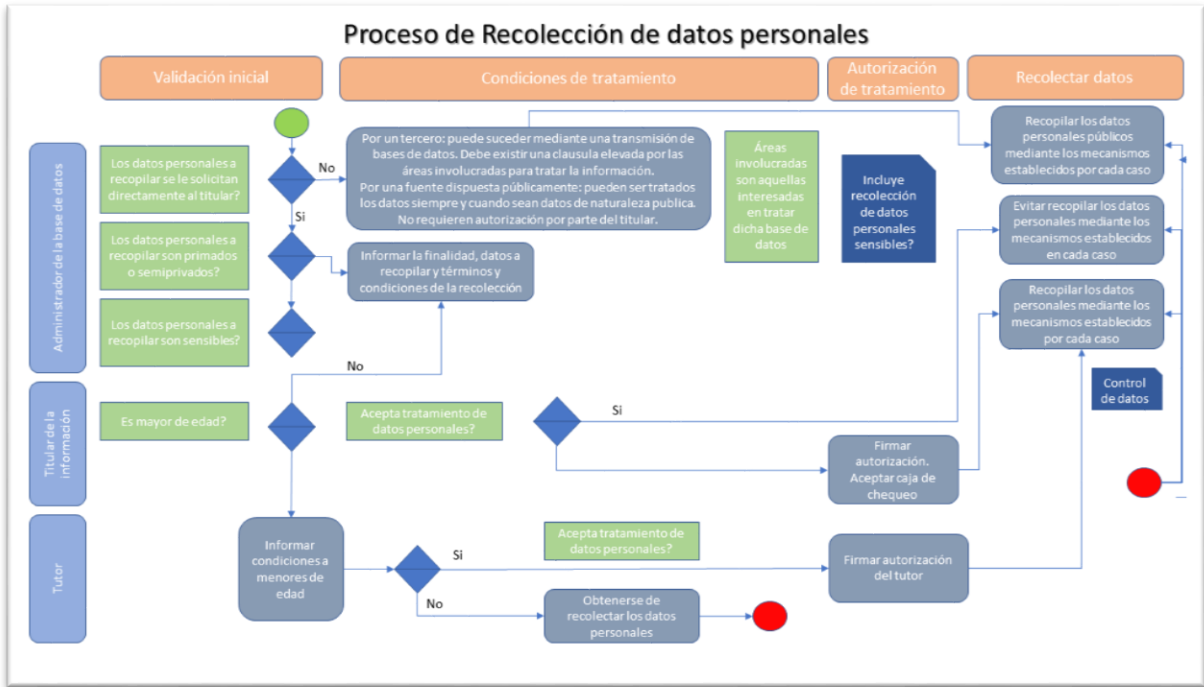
Proceso de Recolección de datos personales

Validación inicial

Condiciones de tratamiento

Autorización de tratamiento

Recolectar datos

Administrador de la base de datos

Los datos personales a recopilar se le solicitan directamente al titular?

No

Por un tercero: puede suceder mediante una transmisión de bases de datos. Debe existir una clausula elevada por las áreas involucradas para tratar la información.
Por una fuente dispuesta públicamente: pueden ser tratados los datos siempre y cuando sean datos de naturaleza publica. No requieren autorización por parte del titular.

Áreas involucradas son aquellas interesadas en tratar dicha base de datos

Incluye recolección de datos personales sensibles?

Recopilar los datos personales públicos mediante los mecanismos establecidos por cada caso

Si

Los datos personales a recopilar son primados o semiprivados?

Informar la finalidad, datos a recopilar y términos y condiciones de la recolección

Evitar recopilar los datos personales mediante los mecanismos establecidos en cada caso

Los datos personales a recopilar son sensibles?

Recopilar los datos personales mediante los mecanismos establecidos por cada caso

No

Titular de la información

Es mayor de edad?

Acepta tratamiento de datos personales?

Si

Control de datos

Firmar autorización. Aceptar caja de chequeo

Tutor

Informar condiciones a menores de edad

Acepta tratamiento de datos personales?

Si

Firmar autorización del tutor

No

Obtenerse de recolectar los datos personales